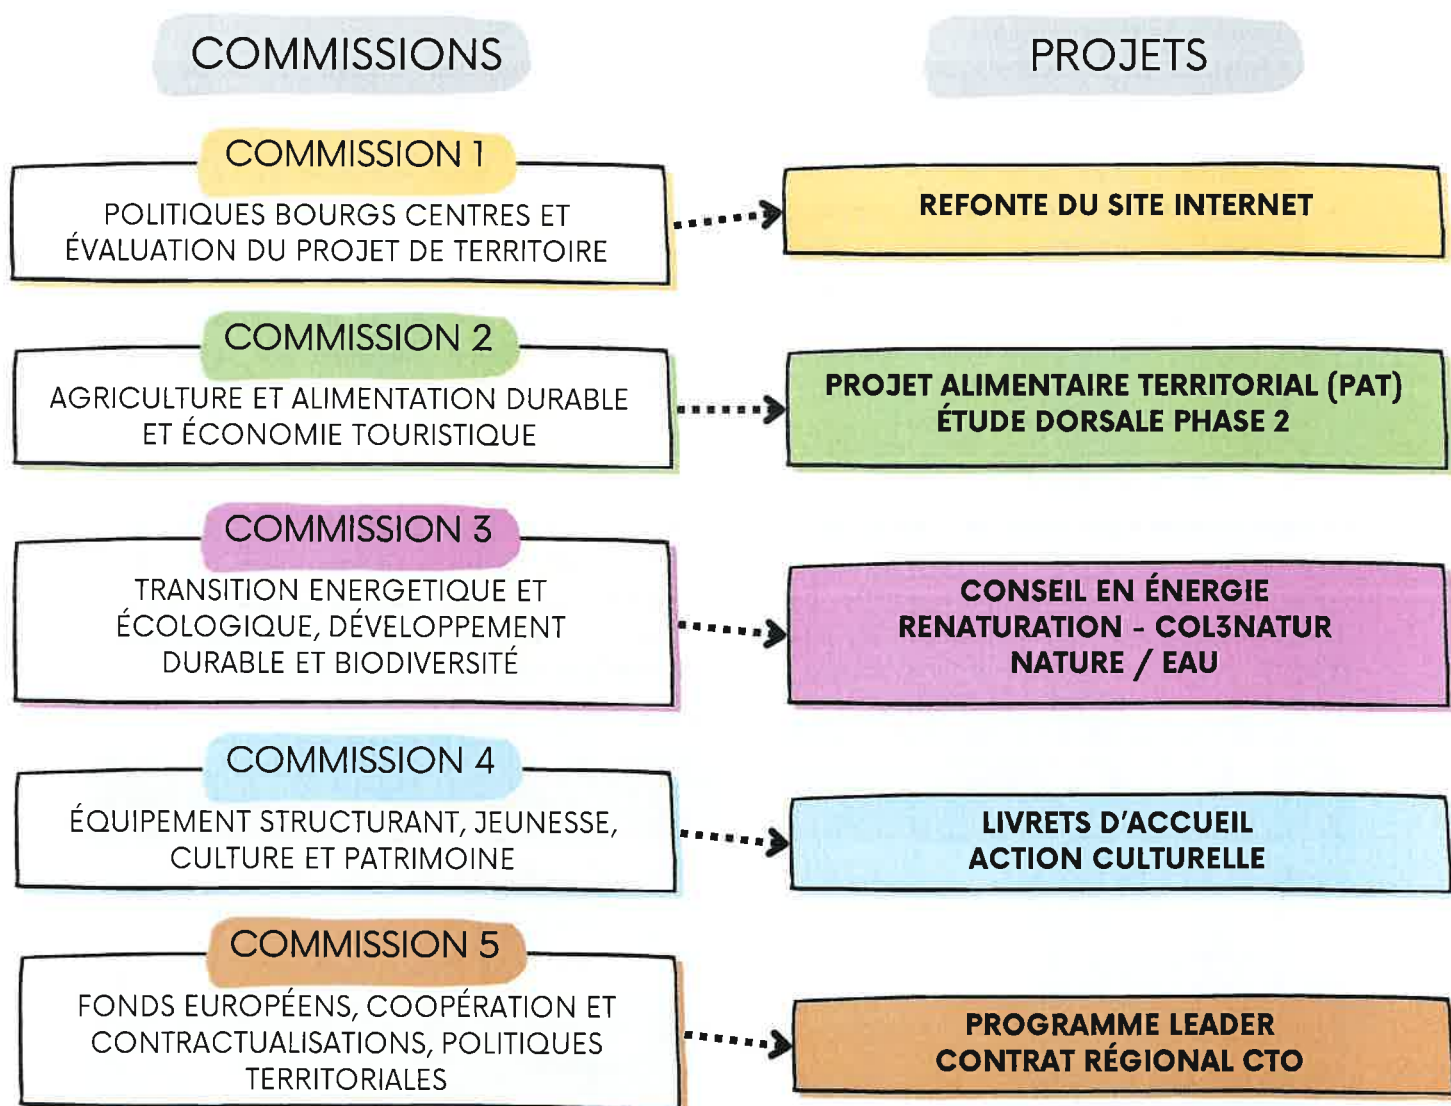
COMMISSIONS

PROJETS

COMMISSION 1

POLITIQUES BOURGS CENTRES ET ÉVALUATION DU PROJET DE TERRITOIRE

REFONTE DU SITE INTERNET

COMMISSION 2

AGRICULTURE ET ALIMENTATION DURABLE ET ÉCONOMIE TOURISTIQUE

PROJET ALIMENTAIRE TERRITORIAL (PAT)
ÉTUDE DORSALE PHASE 2

COMMISSION 3

TRANSITION ENERGETIQUE ET ÉCOLOGIQUE, DÉVELOPPEMENT DURABLE ET BIODIVERSITÉ

CONSEIL EN ÉNERGIE
RENATURATION - COL3NATUR
NATURE / EAU

COMMISSION 4

ÉQUIPEMENT STRUCTURANT, JEUNESSE, CULTURE ET PATRIMOINE

LIVRETS D'ACCUEIL
ACTION CULTURELLE

COMMISSION 5

FONDS EUROPÉENS, COOPÉRATION ET CONTRACTUALISATIONS, POLITIQUES TERRITORIALES

PROGRAMME LEADER
CONTRAT RÉGIONAL CTO